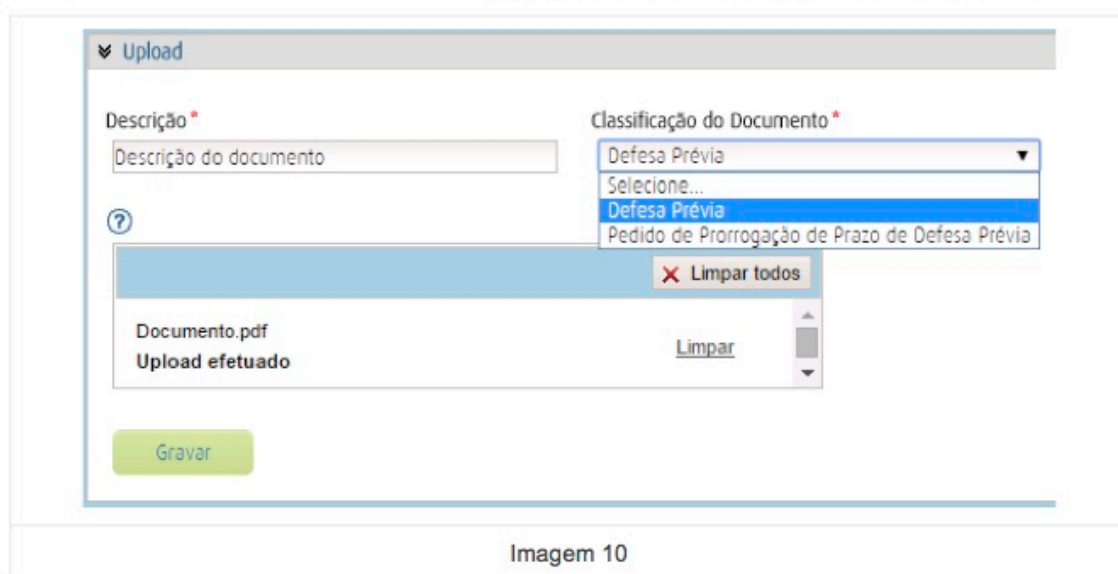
Upload

Descrição*

Descrição do documento

Classificação do Documento*

Defesa Prévia

Selecione...

Defesa Prévia

Pedido de Prorrogação de Prazo de Defesa Prévia

?

Limpar todos

Documento.pdf

Upload efetuado

Limpar

Gravar

Imagem 10